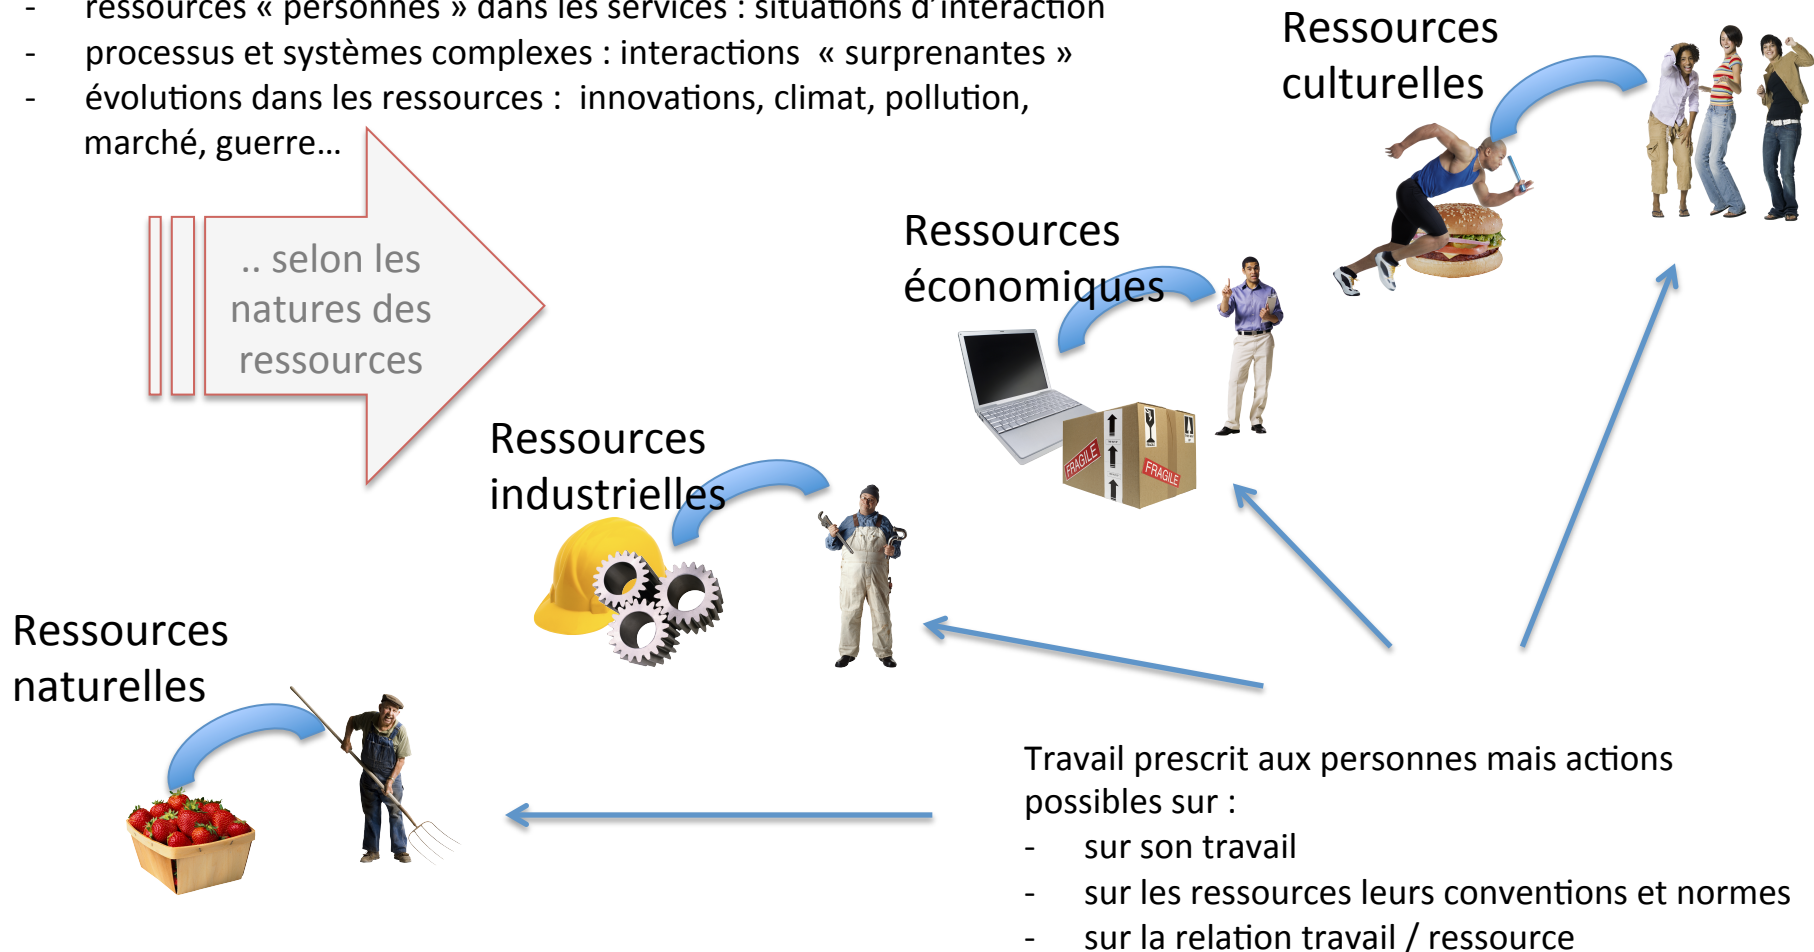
- ressources « personnes » dans les services : situations d'interaction
- processus et systèmes complexes : interactions « surprenantes »
- évolutions dans les ressources : innovations, climat, pollution, marché, guerre…

.. selon les natures des ressources

Ressources culturelles

Ressources économiques

FRAGILE

FRAGILE

Ressources industrielles

Ressources naturelles

Travail prescrit aux personnes mais actions possibles sur :
- sur son travail
- sur les ressources leurs conventions et normes
- sur la relation travail / ressource